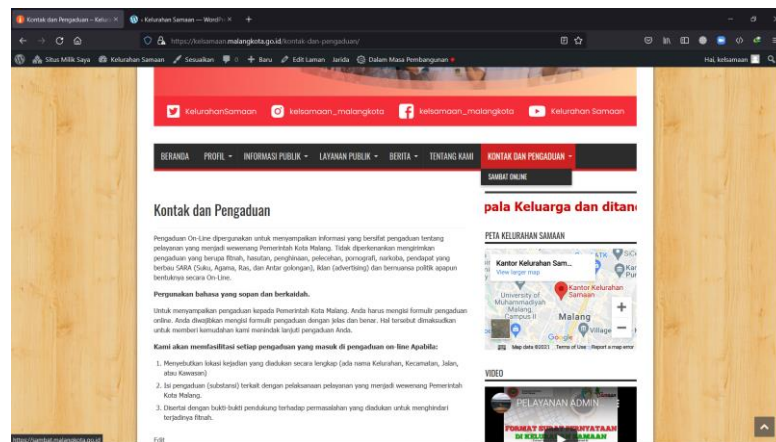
Kontak dan Pengaduan – Kelura ×
‹ Kelurahan Samaan — WordPr ×
+
https://kelsamaan.malangkota.go.id/kontak-dan-pengaduan/
Situs Milik Saya   Kelurahan Samaan   Sesuaikan   0   + Baru   Edit Laman   Jarida   Dalam Masa Pembangunan
Hai, kelsamaan

KelurahanSamaan   kelsamaan_malangkota   kelsamaan_malangkota   Kelurahan Samaan

BERANDA   PROFIL ▾   INFORMASI PUBLIK ▾   LAYANAN PUBLIK ▾   BERITA ▾   TENTANG KAMI   KONTAK DAN PENGADUAN ▾
SAMBAT ONLINE

Kontak dan Pengaduan

Pengaduan On-Line dipergunakan untuk menyampaikan informasi yang bersifat pengaduan tentang pelayanan yang menjadi wewenang Pemerintah Kota Malang. Tidak diperkenankan mengirimkan pengaduan yang berupa fitnah, hasutan, penghinaan, pelecehan, pornografi, narkoba, pendapat yang berbau SARA (Suku, Agama, Ras, dan Antar golongan), iklan (advertising) dan bernuansa politik apapun bentuknya secara On-Line.

Pergunakan bahasa yang sopan dan berkaidah.

Untuk menyampaikan pengaduan kepada Pemerintah Kota Malang. Anda harus mengisi formulir pengaduan online. Anda diwajibkan mengisi formulir pengaduan dengan jelas dan benar. Hal tersebut dimaksudkan untuk memberi kemudahan kami menindak lanjuti pengaduan Anda.

Kami akan memfasilitasi setiap pengaduan yang masuk di pengaduan on-line Apabila:

1. Menyebutkan lokasi kejadian yang diadukan secara lengkap (ada nama Kelurahan, Kecamatan, Jalan, atau Kawasan)
2. Isi pengaduan (substansi) terkait dengan pelaksanaan pelayanan yang menjadi wewenang Pemerintah Kota Malang.
3. Disertai dengan bukti-bukti pendukung terhadap permasalahan yang diadukan untuk menghindari terjadinya fitnah.

Edit

pala Keluarga dan ditan

PETA KELURAHAN SAMAAN
Kantor Kelurahan Sam...
View larger map
Kantor Kelurahan Samaan
University of Muhammadiyah Malang Campus II
Malang
Village
Google
Map data ©2023   Terms of Use   Report a map error

VIDEO
PELAYANAN ADMIN
FORMAT SURAT PERNYATAAN DI KELURAHAN SAMAAN

https://sambat.malangkota.go.id